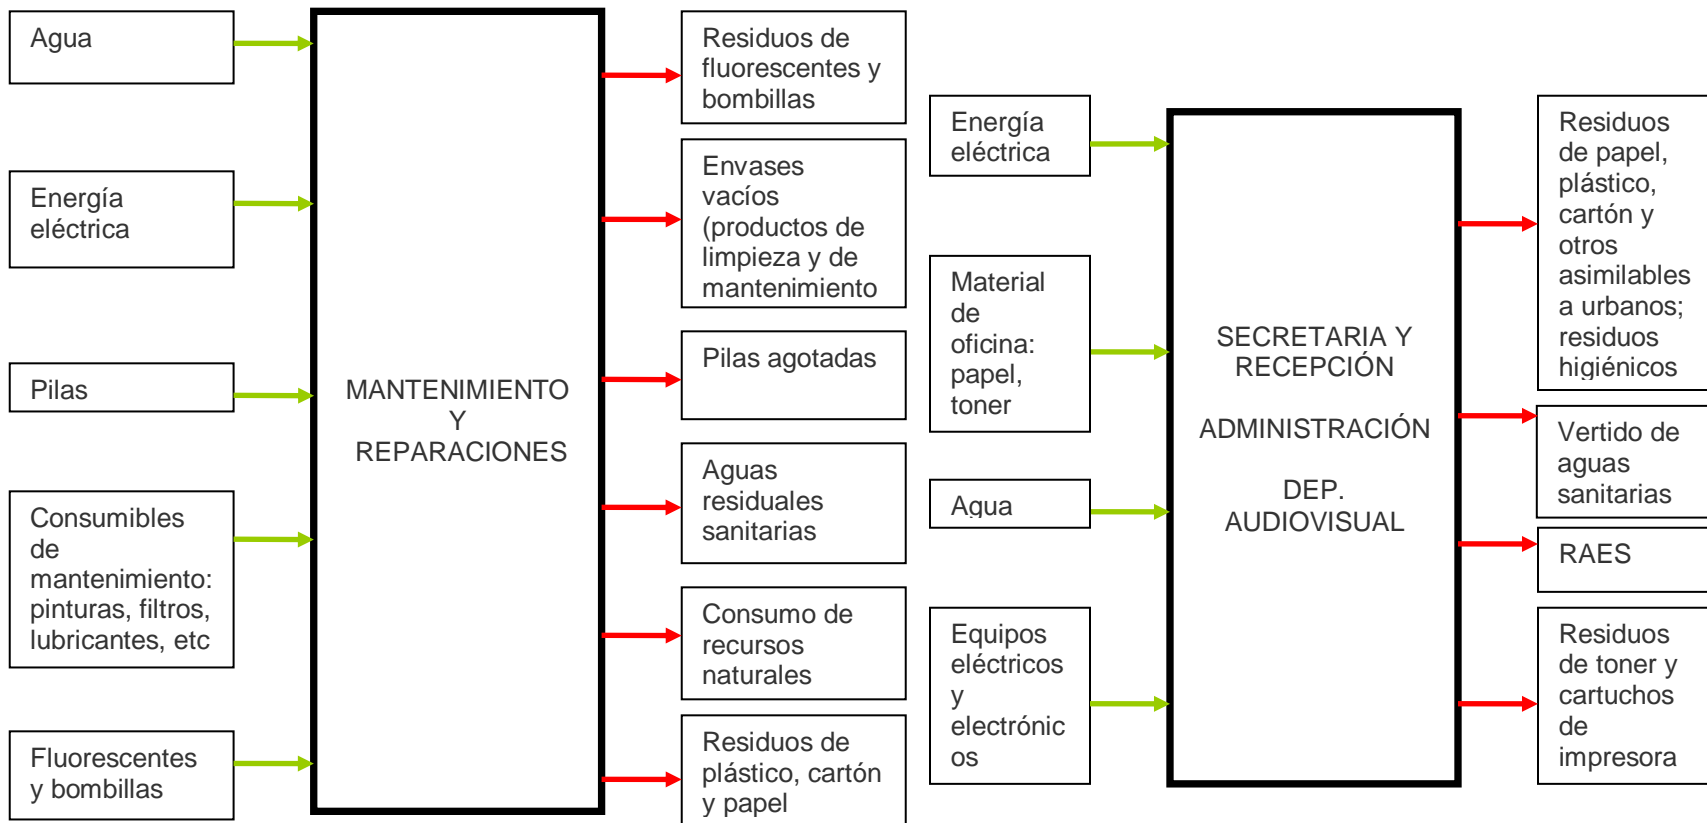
Agua

Energía eléctrica

Pilas

Consumibles de mantenimiento: pinturas, filtros, lubricantes, etc

Fluorescentes y bombillas

MANTENIMIENTO Y REPARACIONES

Residuos de fluorescentes y bombillas

Envases vacíos (productos de limpieza y de mantenimiento

Pilas agotadas

Aguas residuales sanitarias

Consumo de recursos naturales

Residuos de plástico, cartón y papel

Energía eléctrica

Material de oficina: papel, toner

Agua

Equipos eléctricos y electrónic os

SECRETARIA Y RECEPCIÓN

ADMINISTRACIÓN

DEP. AUDIOVISUAL

Residuos de papel, plástico, cartón y otros asimilables a urbanos; residuos higiénicos

Vertido de aguas sanitarias

RAES

Residuos de toner y cartuchos de impresora